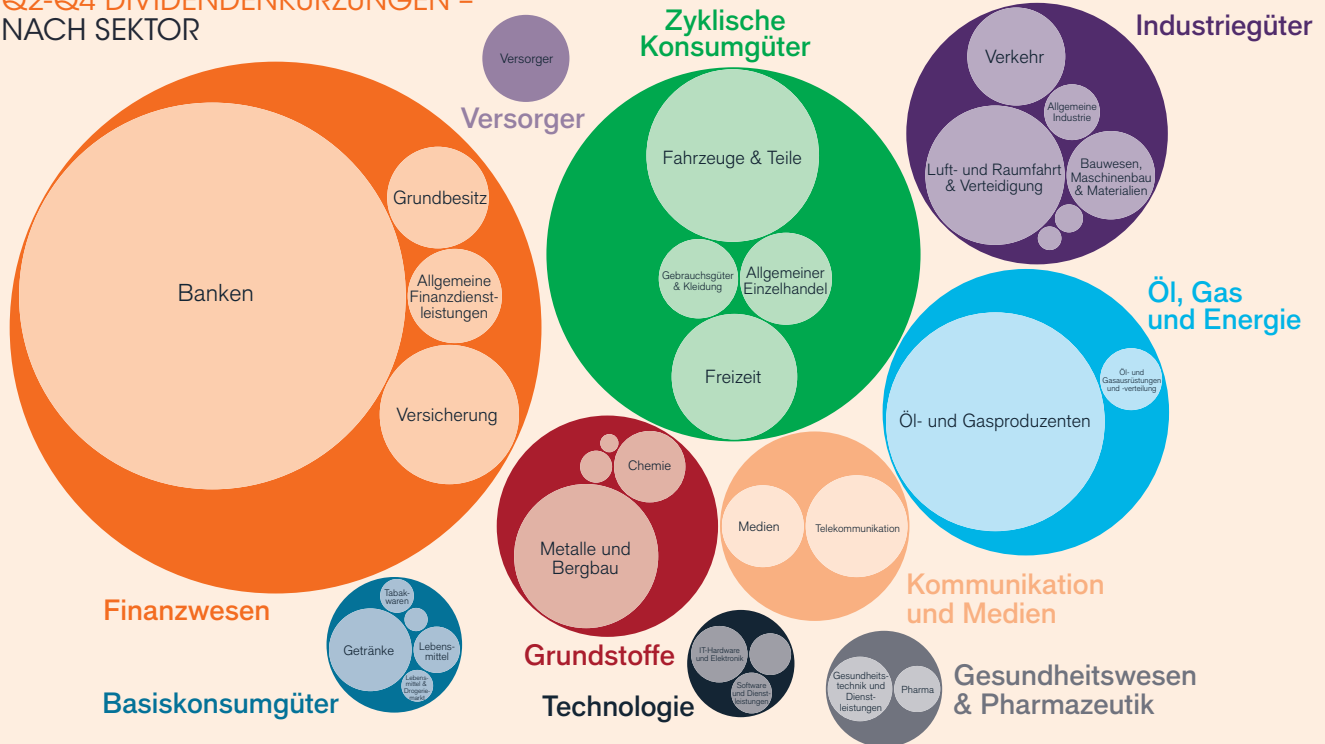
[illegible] DIVIDENDENKÜRZUNGEN –
NACH SEKTOR

Versorger
Versorger

Zyklische Konsumgüter
Fahrzeuge & Teile
Gebrauchsgüter & Kleidung
Allgemeiner Einzelhandel
Freizeit

Industriegüter
Verkehr
Allgemeine Industrie
Luft- und Raumfahrt & Verteidigung
Bauwesen, Maschinenbau & Materialien

Banken
Grundbesitz
Allgemeine Finanzdienstleistungen
Versicherung
Finanzwesen

Öl, Gas und Energie
Öl- und Gasproduzenten
Öl- und Gasausrüstungen und -verteilung

Chemie
Metalle und Bergbau
Grundstoffe

Medien
Telekommunikation
Kommunikation und Medien

Tabakwaren
Getränke
Lebensmittel
Lebensmittel & Drogeriemärkte
Basiskonsumgüter

IT-Hardware und Elektronik
Software und Dienstleistungen
Technologie

Gesundheitstechnik und Dienstleistungen
Pharma
Gesundheitswesen & Pharmazeutik